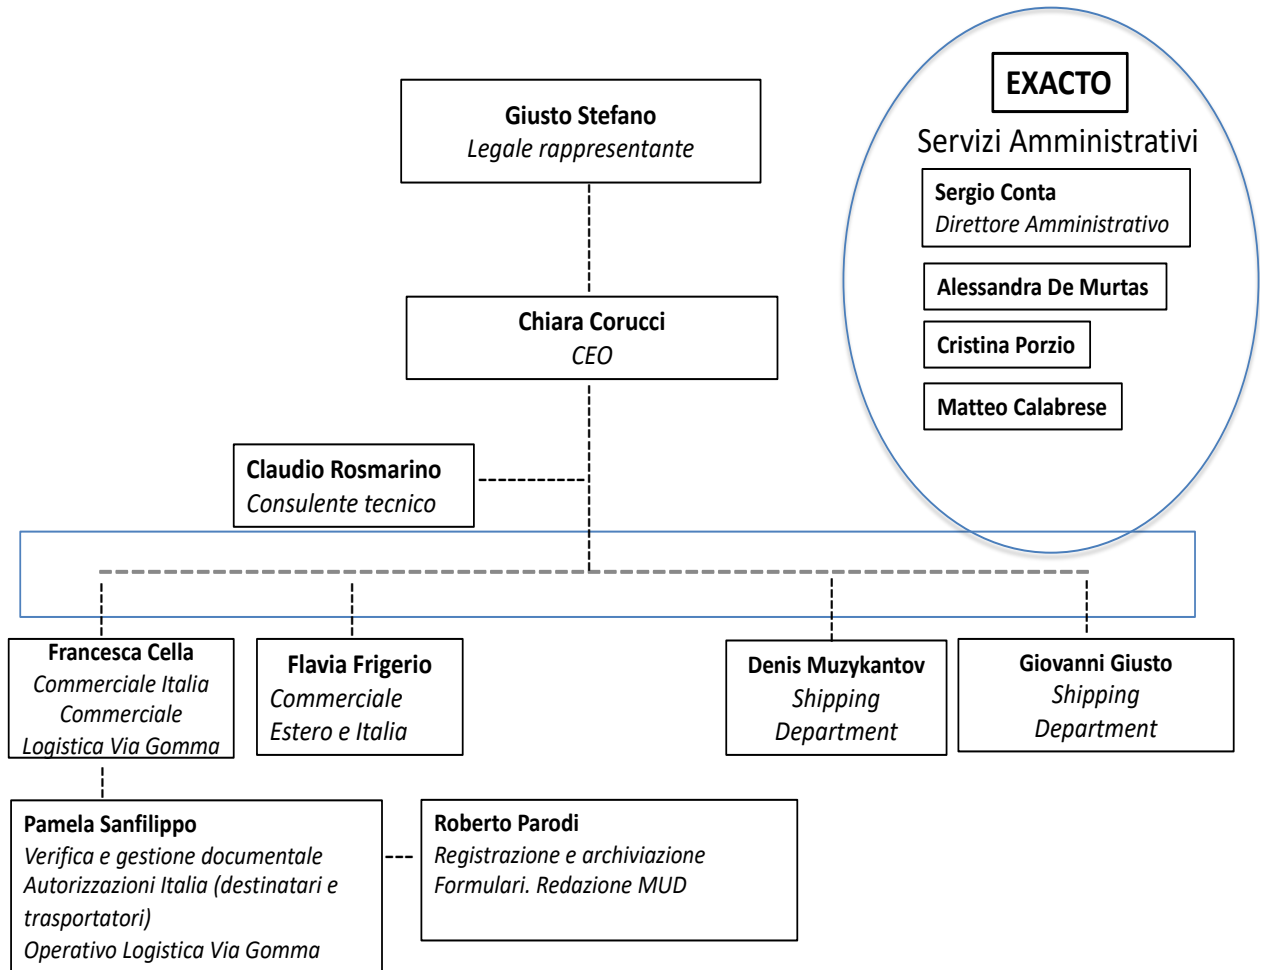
Giusto Stefano
Legale rappresentante

EXACTO
Servizi Amministrativi

Sergio Conta
Direttore Amministrativo

Alessandra De Murtas

Cristina Porzio

Matteo Calabrese

Chiara Corucci
CEO

Claudio Rosmarino
Consulente tecnico

Francesca Cella
Commerciale Italia
Commerciale
Logistica Via Gomma

Flavia Frigerio
Commerciale
Estero e Italia

Denis Muzykantov
Shipping
Department

Giovanni Giusto
Shipping
Department

Pamela Sanfilippo
Verifica e gestione documentale
Autorizzazioni Italia (destinatari e trasportatori)
Operativo Logistica Via Gomma

Roberto Parodi
Registrazione e archiviazione
Formulari. Redazione MUD